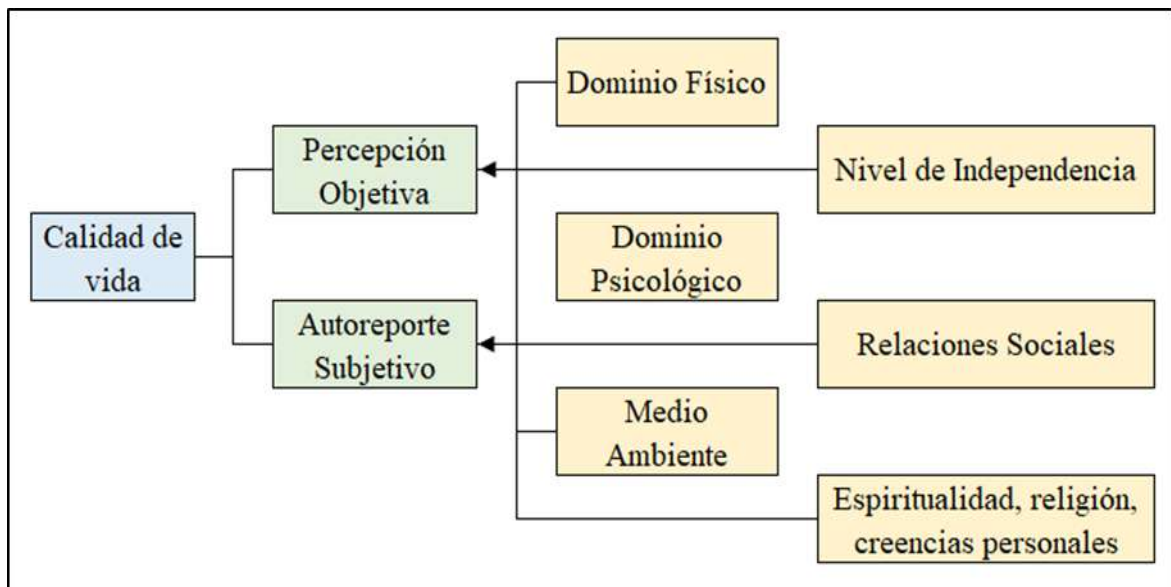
Calidad de vida

Percepción Objetiva

Autoreporte Subjetivo

Dominio Físico

Nivel de Independencia

Dominio Psicológico

Relaciones Sociales

Medio Ambiente

Espiritualidad, religión, creencias personales